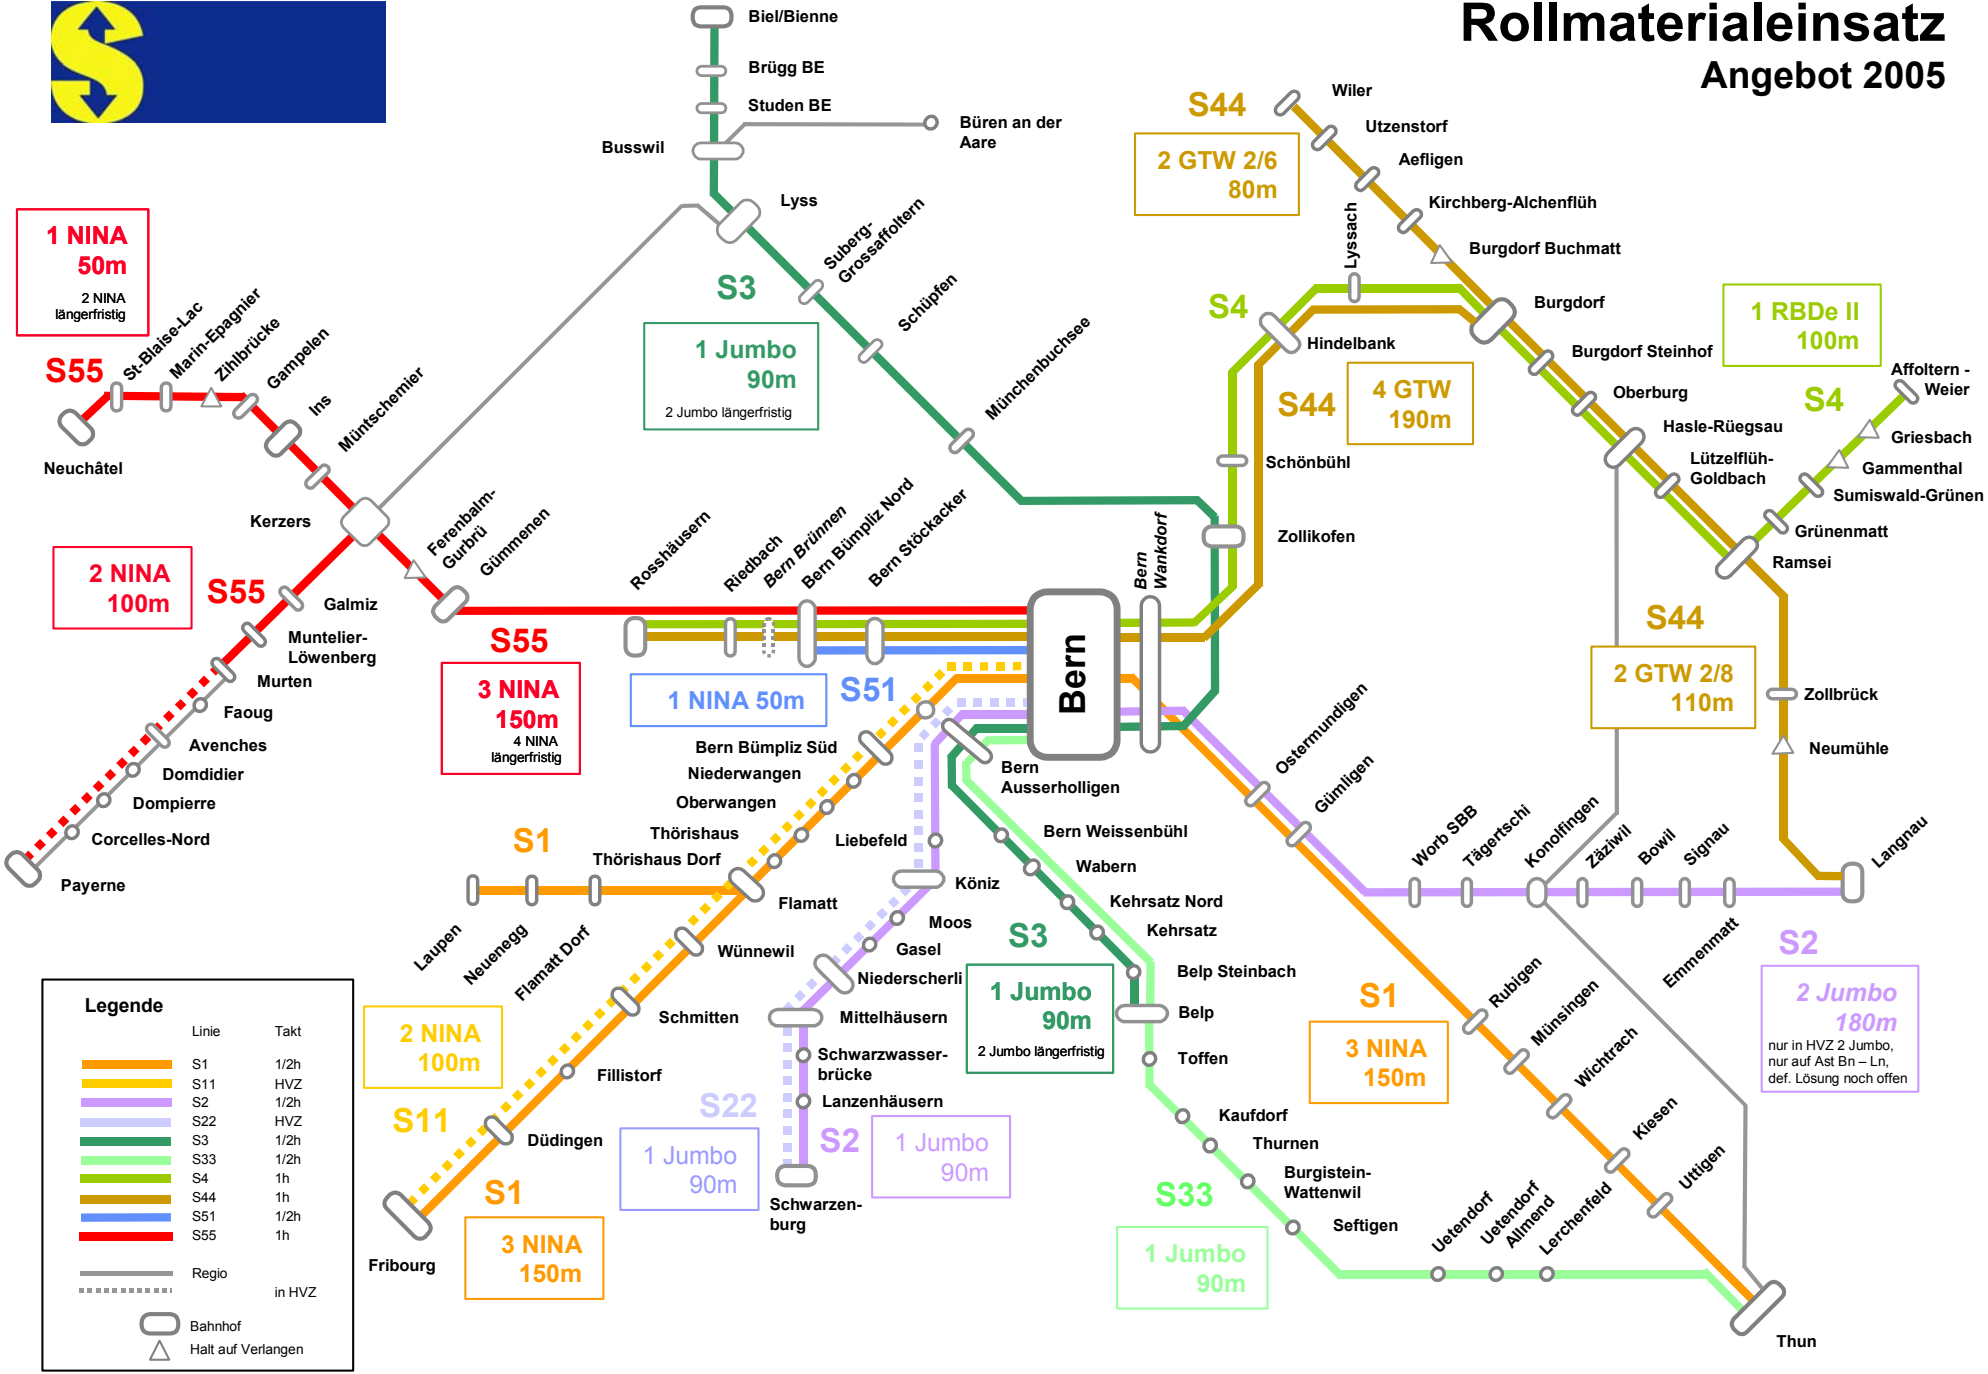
Rollmaterialeinsatz
Angebot 2005

Biel/Bienne
Brügg BE
Studen BE
Busswil
Büren an der Aare
Lyss
Suberg-Grossaffoltern
Schüpfen
Münchenbuchsee
S3
1 Jumbo
90m
2 Jumbo längerfristig

S44
2 GTW 2/6
80m
Wiler
Utzenstorf
Aefligen
Kirchberg-Alchenflüh
Burgdorf Buchmatt
Lyssach
Burgdorf
Burgdorf Steinhof
Oberburg
Hasle-Rüegsau
Lützelflüh-Goldbach
Ramsei
S4
Hindelbank
S44
4 GTW
190m
Schönbühl
Zollikofen
1 RBDe II
100m
S4
Affoltern - Weier
Griesbach
Gammenthal
Sumiswald-Grünen
Grünenmatt

1 NINA
50m
2 NINA längerfristig
S55
Neuchâtel
St-Blaise-Lac
Marin-Epagnier
Zihlbrücke
Gampelen
Ins
Müntschemier
Kerzers
Ferenbalm-Gurbrü
Gümmenen
2 NINA
100m
S55
Galmiz
Muntelier-Löwenberg
Murten
Faoug
Avenches
Domdidier
Dompierre
Corcelles-Nord
Payerne
S55
3 NINA
150m
4 NINA längerfristig

Rosshäusern
Riedbach
Bern Brünnen
Bern Bümpliz Nord
Bern Stöckacker
Bern Wankdorf
Bern
1 NINA 50m
S51
Bern Bümpliz Süd
Niederwangen
Oberwangen
Thörishaus
Thörishaus Dorf
Liebefeld
Bern Ausserholligen
Bern Weissenbühl
Wabern
Kehrsatz Nord
Kehrsatz
Belp Steinbach
Belp
Toffen
Köniz
Moos
Gasel
Niederscherli
Mittelhäusern
Schwarzwasser-brücke
Lanzenhäusern
Schwarzen-burg
S3
1 Jumbo
90m
2 Jumbo längerfristig

S44
2 GTW 2/8
110m
Zollbrück
Neumühle
Langnau
Ostermundigen
Gümligen
Worb SBB
Tägertschi
Konolfingen
Zäziwil
Bowil
Signau
Emmenmatt
S2
2 Jumbo
180m
nur in HVZ 2 Jumbo, nur auf Ast Bn – Ln, def. Lösung noch offen

S1
Laupen
Neuenegg
Flamatt Dorf
Flamatt
Wünnewil
Schmitten
Fillistorf
Düdingen
Fribourg
2 NINA
100m
S11
S1
3 NINA
150m
S22
1 Jumbo
90m
S2
1 Jumbo
90m

S1
3 NINA
150m
Rubigen
Münsingen
Wichtrach
Kiesen
Uttigen
Kaufdorf
Thurnen
Burgistein-Wattenwil
Seftigen
Uetendorf
Uetendorf Allmend
Lerchenfeld
S33
1 Jumbo
90m
Thun

Legende
| Linie | Takt |
|---|---|
| S1 | 1/2h |
| S11 | HVZ |
| S2 | 1/2h |
| S22 | HVZ |
| S3 | 1/2h |
| S33 | 1/2h |
| S4 | 1h |
| S44 | 1h |
| S51 | 1/2h |
| S55 | 1h |

Regio
in HVZ
Bahnhof
Halt auf Verlangen